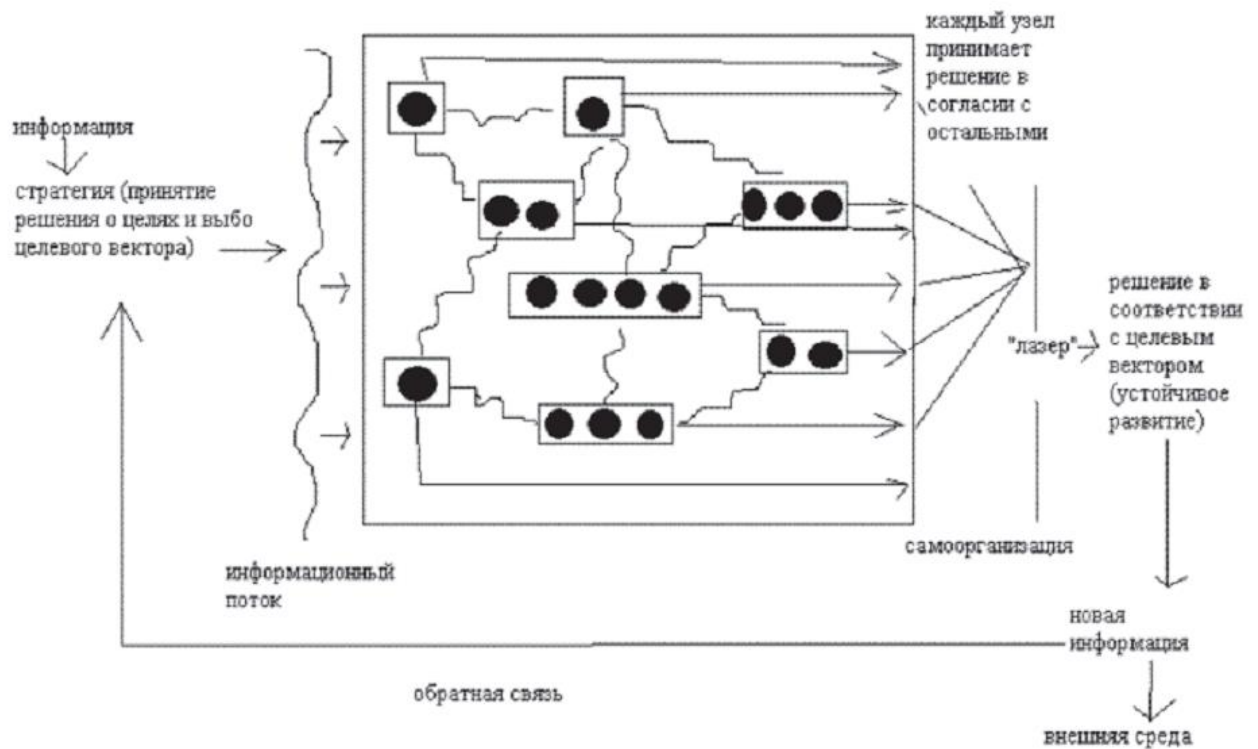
каждый узел принимает решение в согласии с остальными

информация

стратегия (принятие решения о целях и выбо целевого вектора)

решение в соответствии с целевым вектором (устойчивое развитие)

"лазер"

самоорганизация

информационный поток

новая информация

обратная связь

внешняя среда